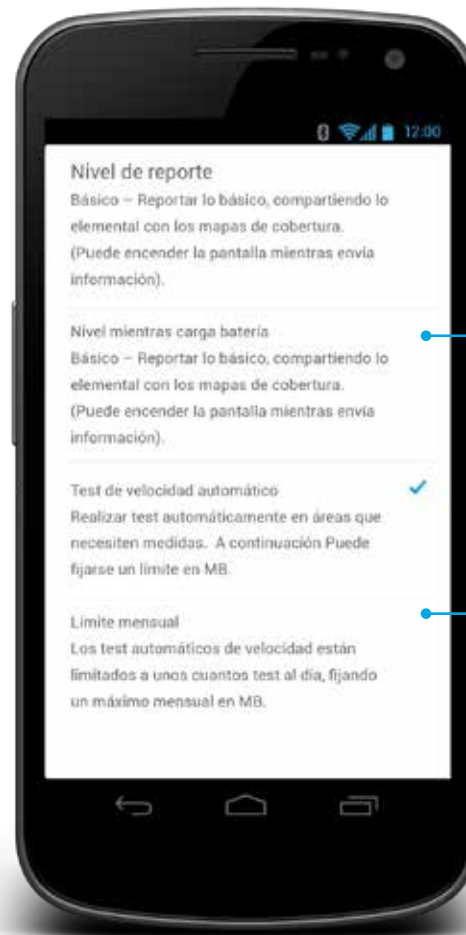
12:00

Nivel de reporte
Básico – Reportar lo básico, compartiendo lo elemental con los mapas de cobertura. (Puede encender la pantalla mientras envía información).

Nivel mientras carga batería
Básico – Reportar lo básico, compartiendo lo elemental con los mapas de cobertura. (Puede encender la pantalla mientras envía información).

Test de velocidad automático
Realizar test automáticamente en áreas que necesiten medidas. A continuación Puede fijarse un límite en MB.

Límite mensual
Los test automáticos de velocidad están limitados a unos cuantos test al día, fijando un máximo mensual en MB.